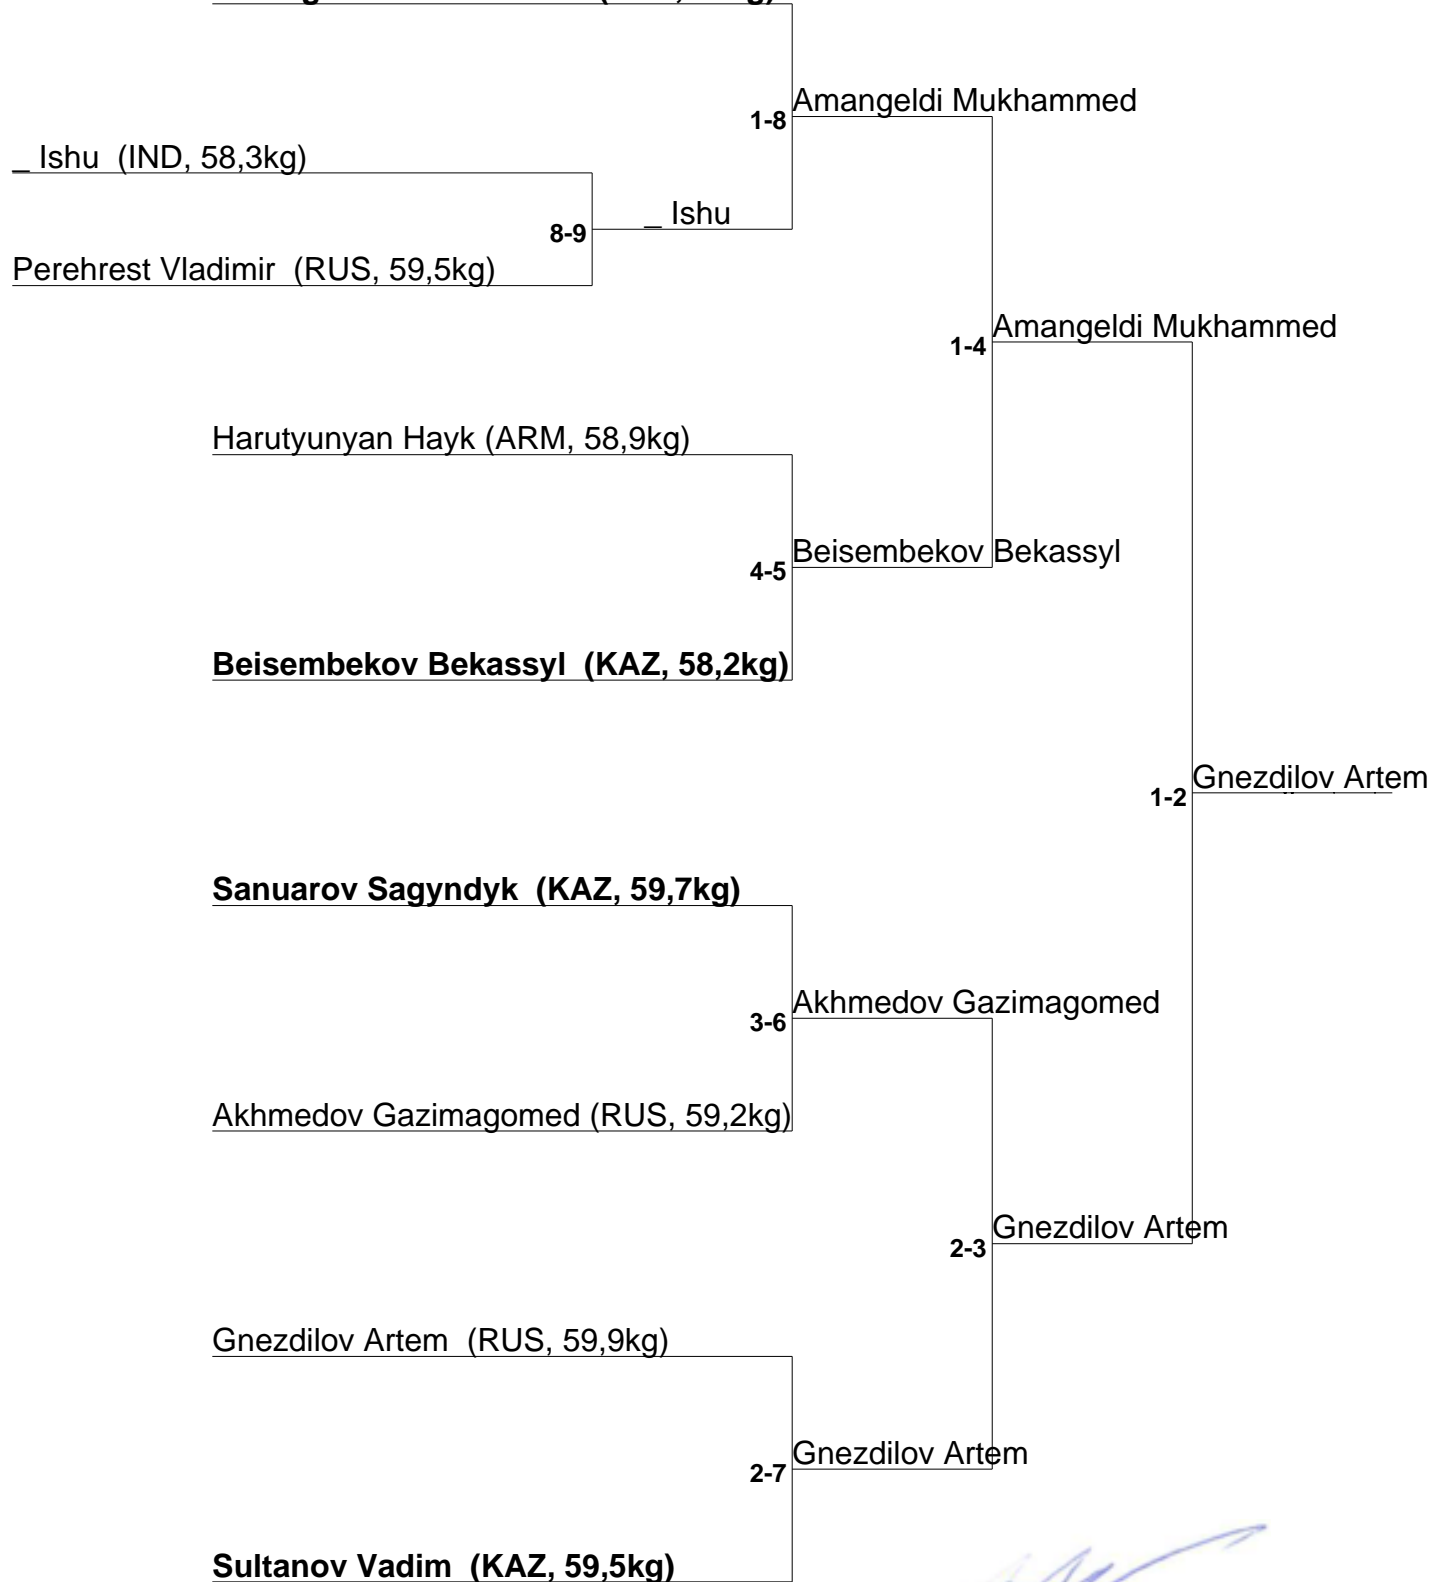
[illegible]

Amangeldi Mukhammed
1-8

_ Ishu (IND, 58,3kg)

_ Ishu
8-9

Perehrest Vladimir (RUS, 59,5kg)

Amangeldi Mukhammed
1-4

Harutyunyan Hayk (ARM, 58,9kg)

Beisembekov Bekassyl
4-5

**Beisembekov Bekassyl (KAZ, 58,2kg)**

Gnezdilov Artem
1-2

**Sanuarov Sagyndyk (KAZ, 59,7kg)**

Akhmedov Gazimagomed
3-6

Akhmedov Gazimagomed (RUS, 59,2kg)

Gnezdilov Artem
2-3

Gnezdilov Artem (RUS, 59,9kg)

Gnezdilov Artem
2-7

**Sultanov Vadim (KAZ, 59,5kg)**